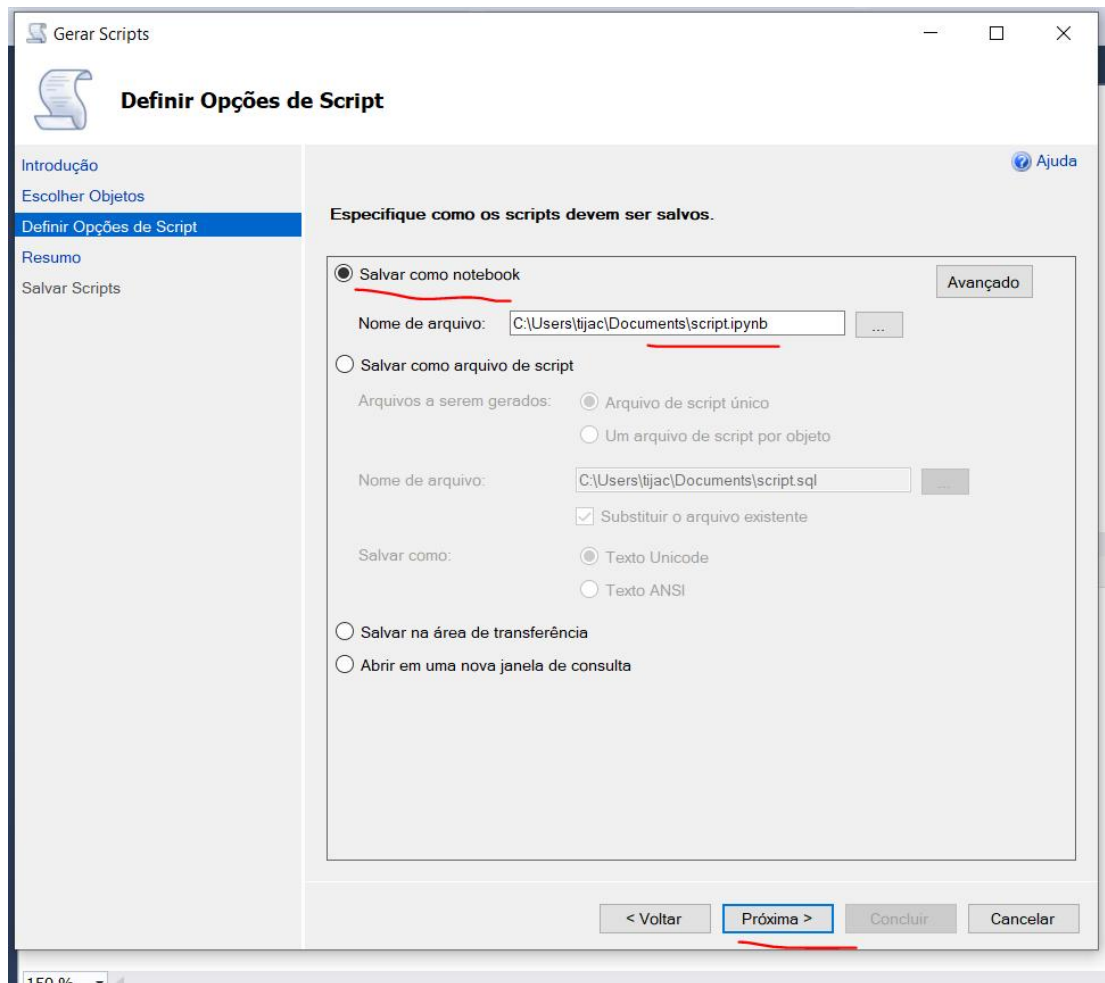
Gerar Scripts

Definir Opções de Script

Introdução
Escolher Objetos
Definir Opções de Script
Resumo
Salvar Scripts

Ajuda

Especifique como os scripts devem ser salvos.

Salvar como notebook

Avançado

Nome de arquivo: C:\Users\tijac\Documents\script.ipynb ...

Salvar como arquivo de script

Arquivos a serem gerados: Arquivo de script único

Um arquivo de script por objeto

Nome de arquivo: C:\Users\tijac\Documents\script.sql ...

Substituir o arquivo existente

Salvar como: Texto Unicode

Texto ANSI

Salvar na área de transferência

Abrir em uma nova janela de consulta

< Voltar Próxima > Concluir Cancelar

150 %